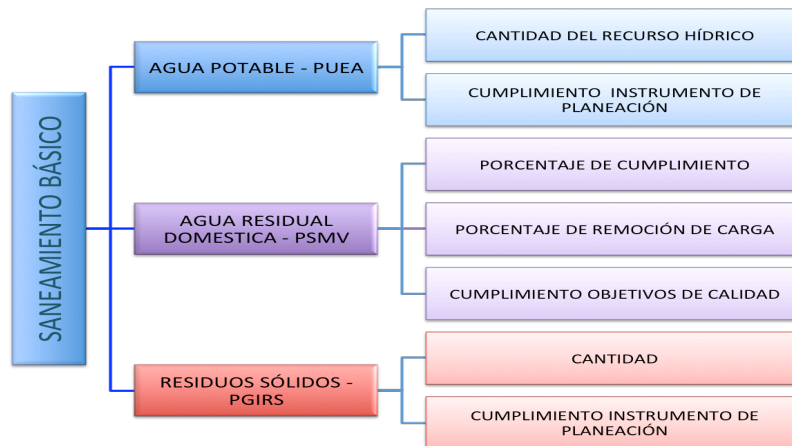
SANEAMIENTO BÁSICO

AGUA POTABLE - PUEA

CANTIDAD DEL RECURSO HÍDRICO

CUMPLIMIENTO INSTRUMENTO DE PLANEACIÓN

AGUA RESIDUAL DOMESTICA - PSMV

PORCENTAJE DE CUMPLIMIENTO

PORCENTAJE DE REMOCIÓN DE CARGA

CUMPLIMIENTO OBJETIVOS DE CALIDAD

RESIDUOS SÓLIDOS - PGIRS

CANTIDAD

CUMPLIMIENTO INSTRUMENTO DE PLANEACIÓN